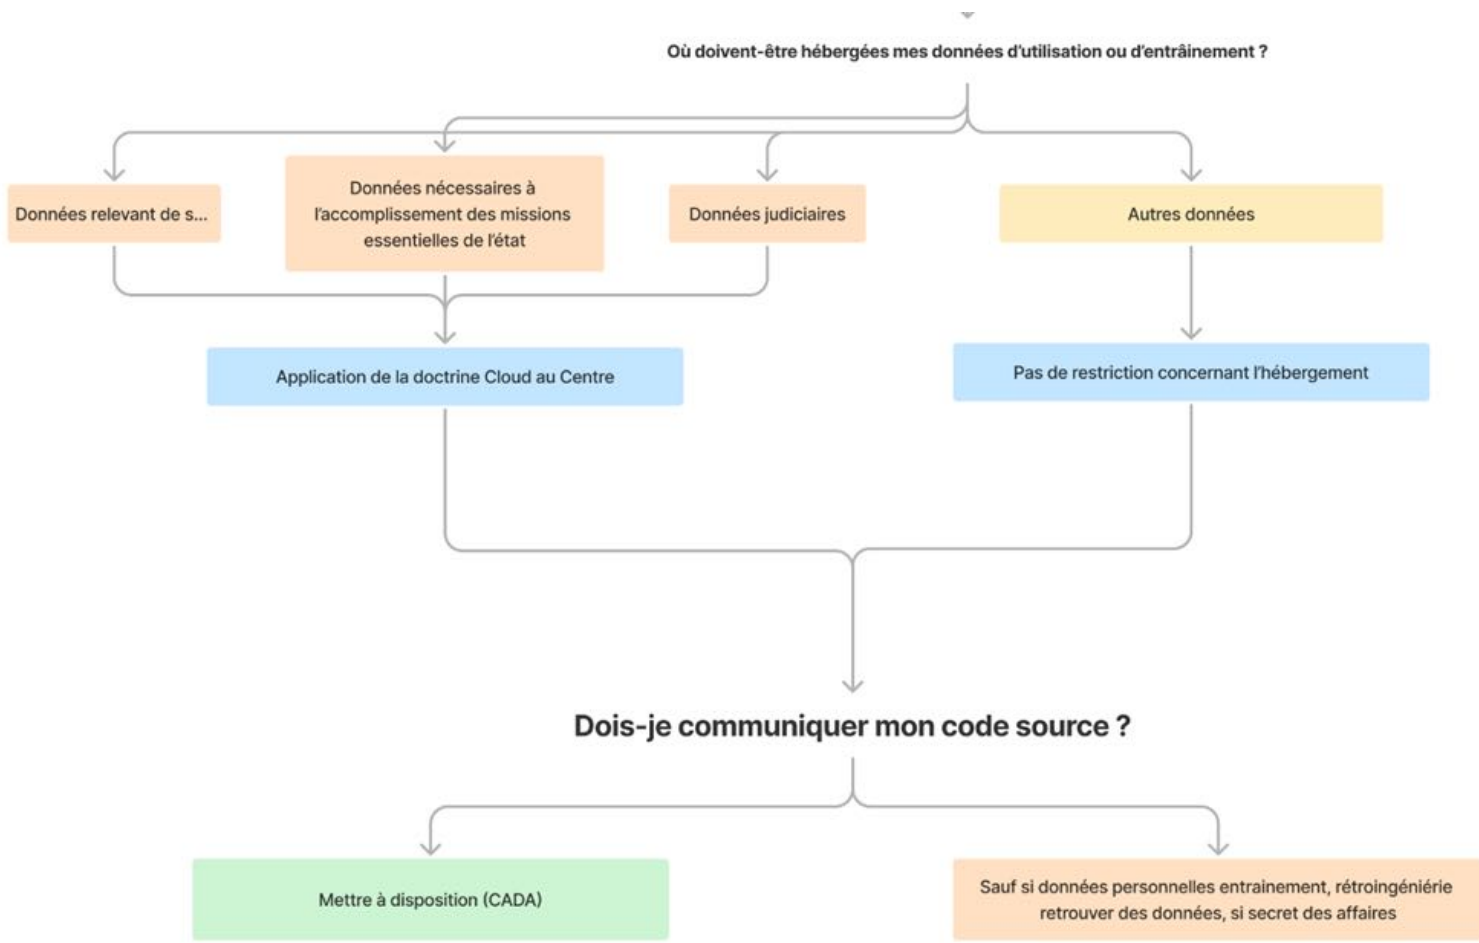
Où doivent-être hébergées mes données d'utilisation ou d'entraînement ?

Données relevant de s...

Données nécessaires à l'accomplissement des missions essentielles de l'état

Données judiciaires

Autres données

Application de la doctrine Cloud au Centre

Pas de restriction concernant l'hébergement

Dois-je communiquer mon code source ?

Mettre à disposition (CADA)

Sauf si données personnelles entrainement, rétroingéniérie retrouver des données, si secret des affaires